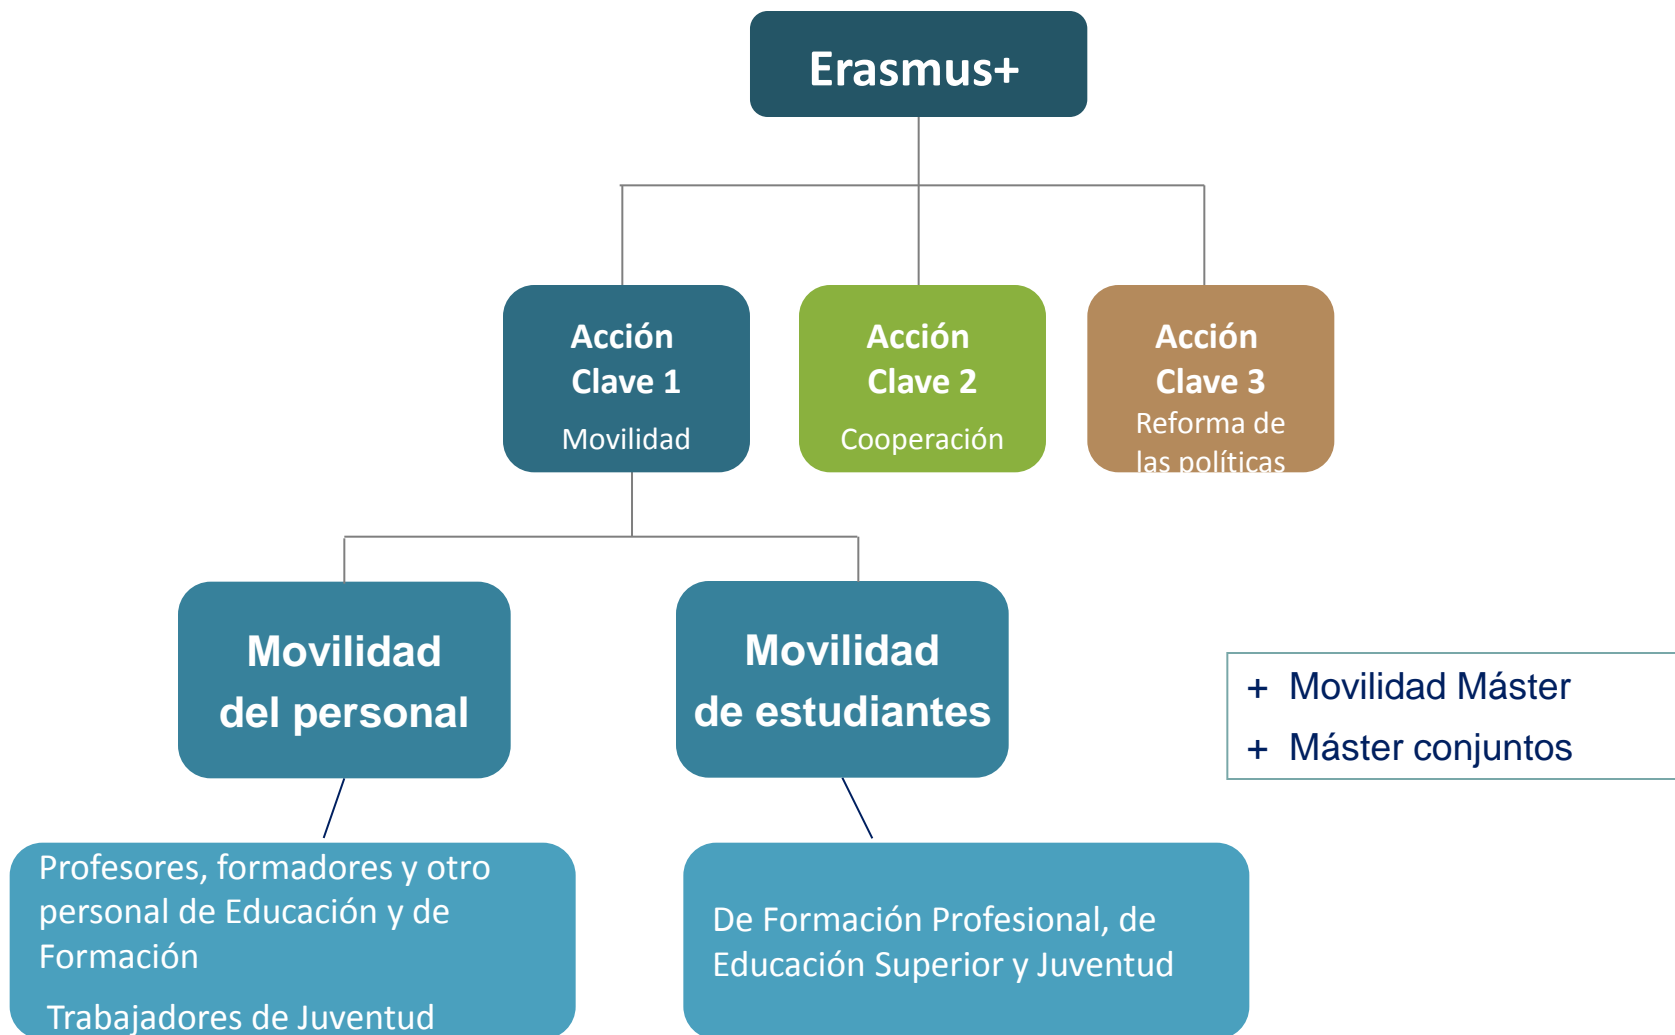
Erasmus+

Acción Clave 1

Movilidad

Acción Clave 2

Cooperación

Acción Clave 3

Reforma de las políticas

Movilidad del personal

Movilidad de estudiantes

+ Movilidad Máster

+ Máster conjuntos

Profesores, formadores y otro personal de Educación y de Formación

Trabajadores de Juventud

De Formación Profesional, de Educación Superior y Juventud